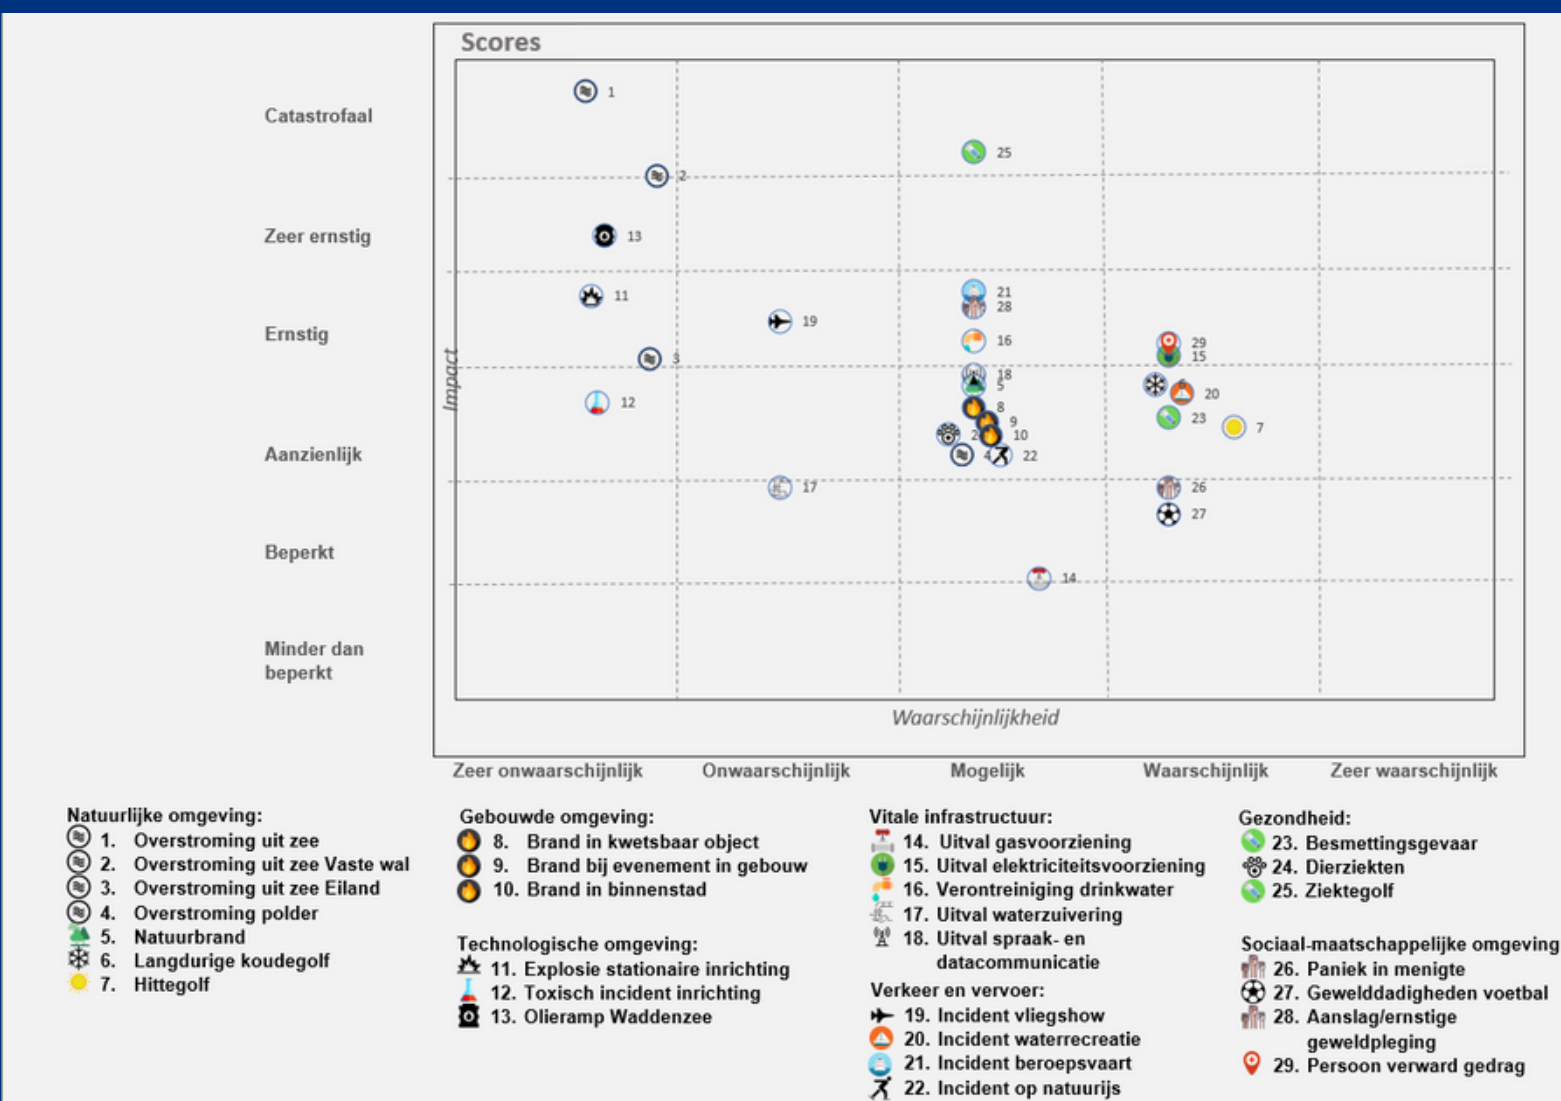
Scores

Catastrofaal
Zeer ernstig
Ernstig
Aanzienlijk
Beperkt
Minder dan beperkt

Impact

1
2
13
11
3
12
19
17
25
21
28
16
18
5
8
9
24
10
4
22
14
29
15
6
20
23
7
26
27

Waarschijnlijkheid

Zeer onwaarschijnlijk
Onwaarschijnlijk
Mogelijk
Waarschijnlijk
Zeer waarschijnlijk

Natuurlijke omgeving:
1. Overstroming uit zee
2. Overstroming uit zee Vaste wal
3. Overstroming uit zee Eiland
4. Overstroming polder
5. Natuurbrand
6. Langdurige koudegolf
7. Hittegolf

Gebouwde omgeving:
8. Brand in kwetsbaar object
9. Brand bij evenement in gebouw
10. Brand in binnenstad

Technologische omgeving:
11. Explosie stationaire inrichting
12. Toxisch incident inrichting
13. Olieramp Waddenzee

Vitale infrastructuur:
14. Uitval gasvoorziening
15. Uitval elektriciteitsvoorziening
16. Verontreiniging drinkwater
17. Uitval waterzuivering
18. Uitval spraak- en datacommunicatie

Verkeer en vervoer:
19. Incident vliegshow
20. Incident waterrecreatie
21. Incident beroepsvaart
22. Incident op natuurijs

Gezondheid:
23. Besmettingsgevaar
24. Dierziekten
25. Ziektegolf

Sociaal-maatschappelijke omgeving
26. Paniek in menigte
27. Gewelddadigheden voetbal
28. Aanslag/ernstige geweldpleging
29. Persoon verward gedrag